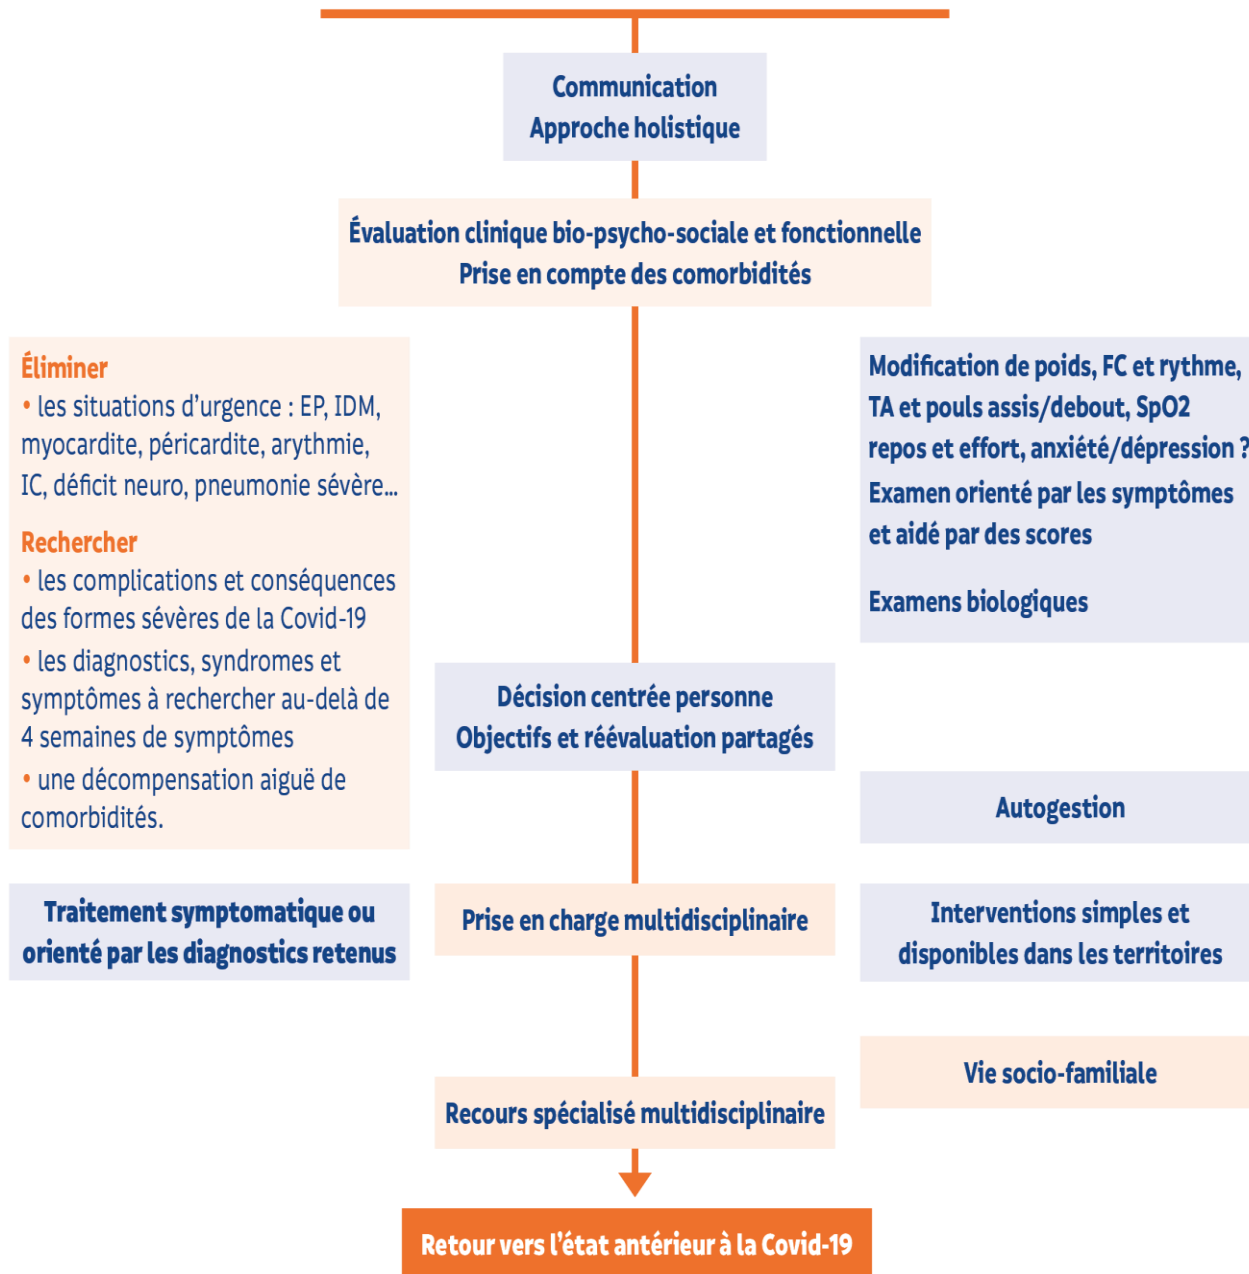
Communication
Approche holistique

Évaluation clinique bio-psycho-sociale et fonctionnelle
Prise en compte des comorbidités

Éliminer
• les situations d'urgence : EP, IDM, myocardite, péricardite, arythmie, IC, déficit neuro, pneumonie sévère...

Rechercher
• les complications et conséquences des formes sévères de la Covid-19
• les diagnostics, syndromes et symptômes à rechercher au-delà de 4 semaines de symptômes
• une décompensation aiguë de comorbidités.

Modification de poids, FC et rythme, TA et pouls assis/debout, SpO2 repos et effort, anxiété/dépression ?
Examen orienté par les symptômes et aidé par des scores

Examens biologiques

Décision centrée personne
Objectifs et réévaluation partagés

Autogestion

Traitement symptomatique ou orienté par les diagnostics retenus

Prise en charge multidisciplinaire

Interventions simples et disponibles dans les territoires

Vie socio-familiale

Recours spécialisé multidisciplinaire

Retour vers l'état antérieur à la Covid-19